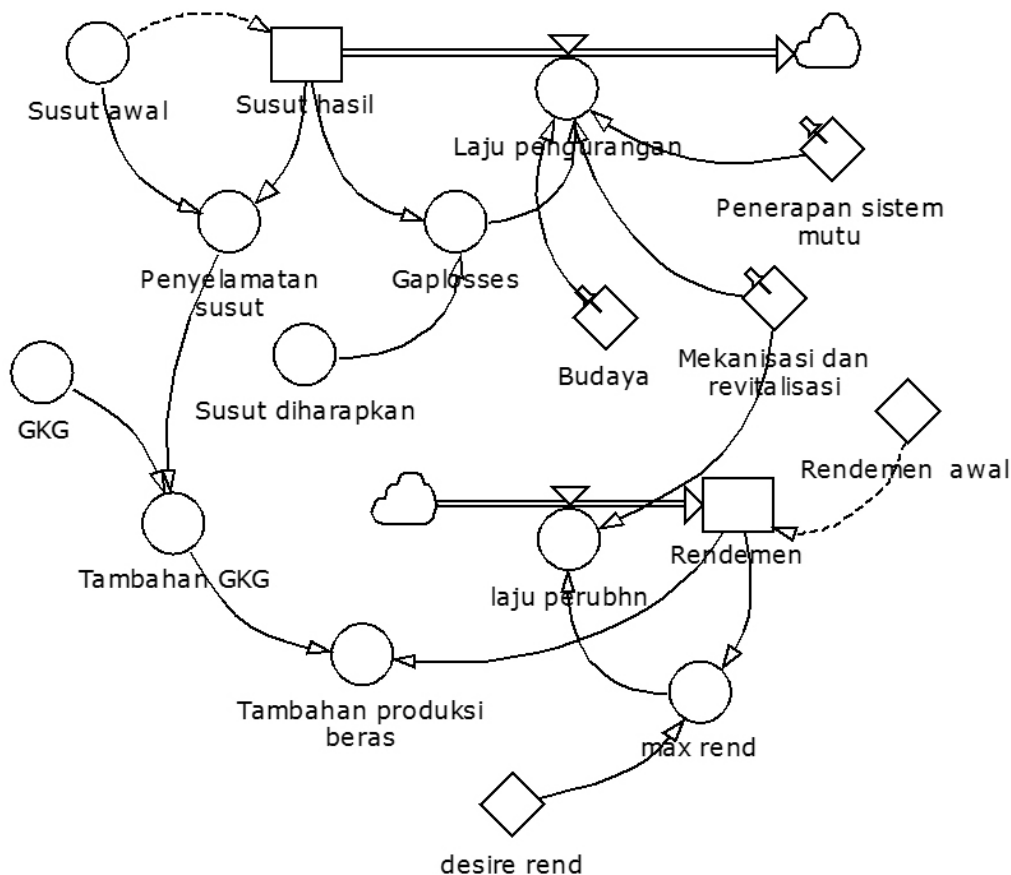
Susut awal

Susut hasil

Laju pengurangan

Penerapan sistem mutu

Penyelamatan susut

Gaplosses

Budaya

Mekanisasi dan revitalisasi

GKG

Susut diharapkan

Rendemen awal

Tambahan GKG

Rendemen

laju perubhn

Tambahan produksi beras

max rend

desire rend